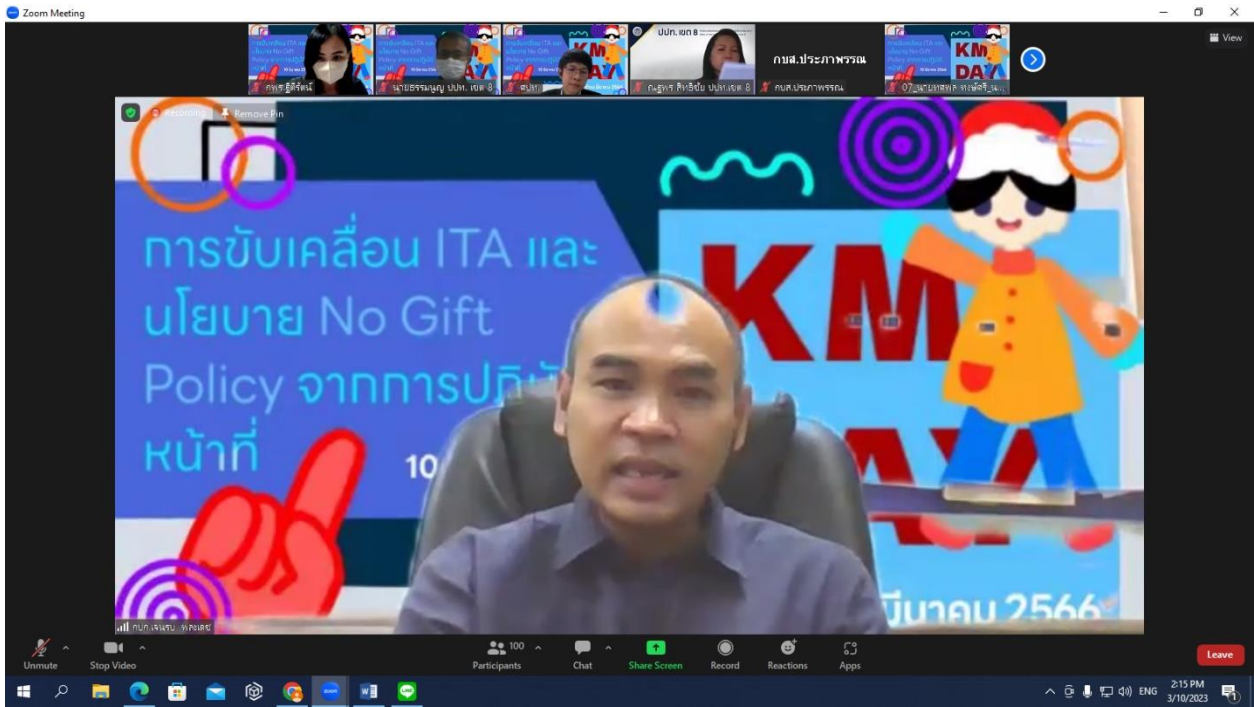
Zoom Meeting

View

กษ.ฐิติรัตน์

นายธรรมนูญ ปปท. เขต 8

ศปท.

ปปท. เขต 8

ณฐพร สิทธิชัย ปปท.เขต 8

กบส.ประภาพรรณ

กบส.ประภาพรรณ

07_นายทศพล ทรงจิตร์_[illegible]

KM DAY

Recording

Remove Pin

การขับเคลื่อน ITA และ นโยบาย No Gift Policy จากการปฏิบัติหน้าที่

10

KM

มีนาคม 2566

กบภ.เจนรบ หงษ์เดช

Unmute

Stop Video

100

Participants

Chat

Share Screen

Record

Reactions

Apps

Leave

ENG

2:15 PM
3/10/2023